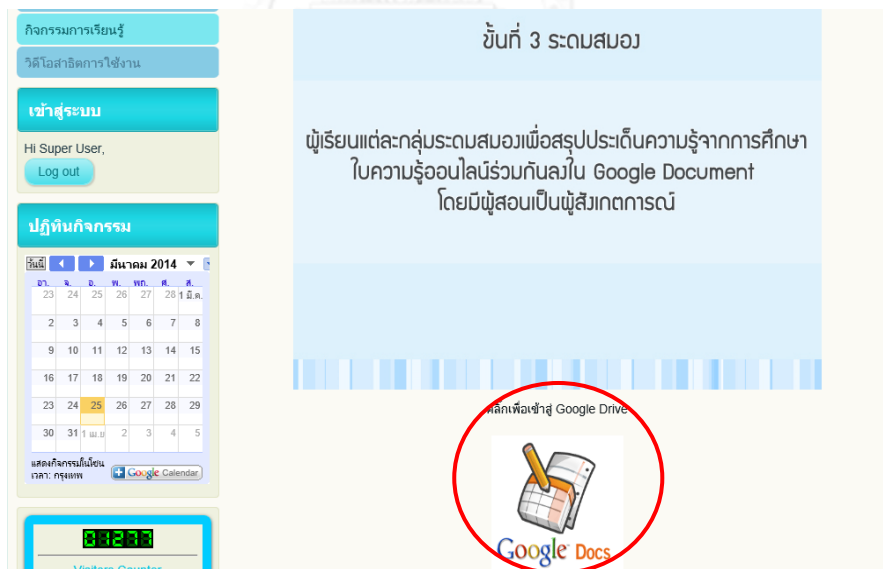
กิจกรรมการเรียนรู้

วิดีโอสาธิตการใช้งาน

เข้าสู่ระบบ

Hi Super User,

Log out

ปฏิทินกิจกรรม

วันนี้ มีนาคม 2014

| อา. | จ. | อ. | พ. | พฤ. | ศ. | ส. |
|---|---|---|---|---|---|---|
| 23 | 24 | 25 | 26 | 27 | 28 | 1 มี.ค. |
| 2 | 3 | 4 | 5 | 6 | 7 | 8 |
| 9 | 10 | 11 | 12 | 13 | 14 | 15 |
| 16 | 17 | 18 | 19 | 20 | 21 | 22 |
| 23 | 24 | 25 | 26 | 27 | 28 | 29 |
| 30 | 31 | 1 เม.ย. | 2 | 3 | 4 | 5 |

แสดงกิจกรรมในโซนเวลา: กรุงเทพ

Google Calendar

01273

Visitors Counter

ขั้นที่ 3 ระดมสมอง

ผู้เรียนแต่ละกลุ่มระดมสมองเพื่อสรุปประเด็นความรู้จากการศึกษาใบความรู้ออนไลน์ร่วมกันลงใน Google Document โดยมีผู้สอนเป็นผู้สังเกตการณ์

คลิกเพื่อเข้าสู่ Google Drive

Google Docs